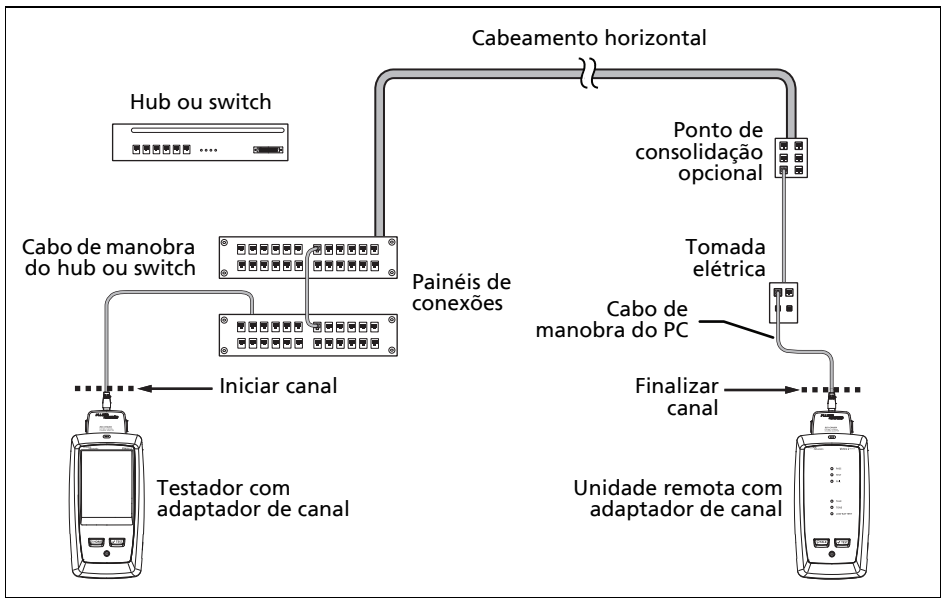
Cabeamento horizontal

Hub ou switch

Ponto de consolidação opcional

Cabo de manobra do hub ou switch

Tomada elétrica

Painéis de conexões

Cabo de manobra do PC

Iniciar canal

Finalizar canal

Testador com adaptador de canal

Unidade remota com adaptador de canal